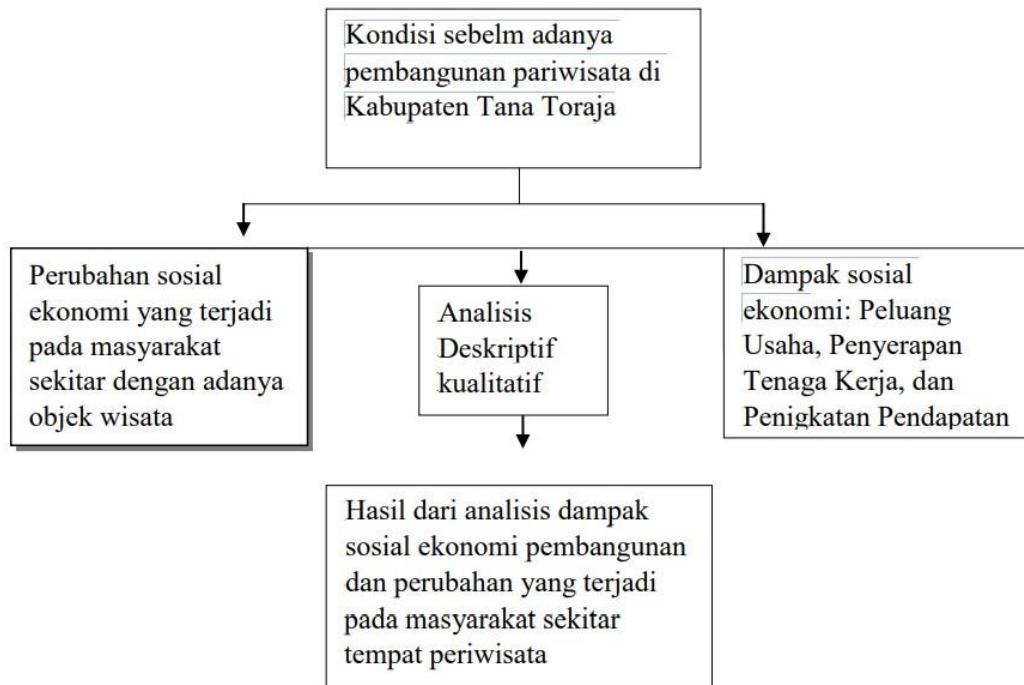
Kondisi sebelm adanya pembangunan pariwisata di Kabupaten Tana Toraja

Perubahan sosial ekonomi yang terjadi pada masyarakat sekitar dengan adanya objek wisata

Analisis Deskriptif kualitatif

Dampak sosial ekonomi: Peluang Usaha, Penyerapan Tenaga Kerja, dan Penigkatan Pendapatan

Hasil dari analisis dampak sosial ekonomi pembangunan dan perubahan yang terjadi pada masyarakat sekitar tempat periwisata